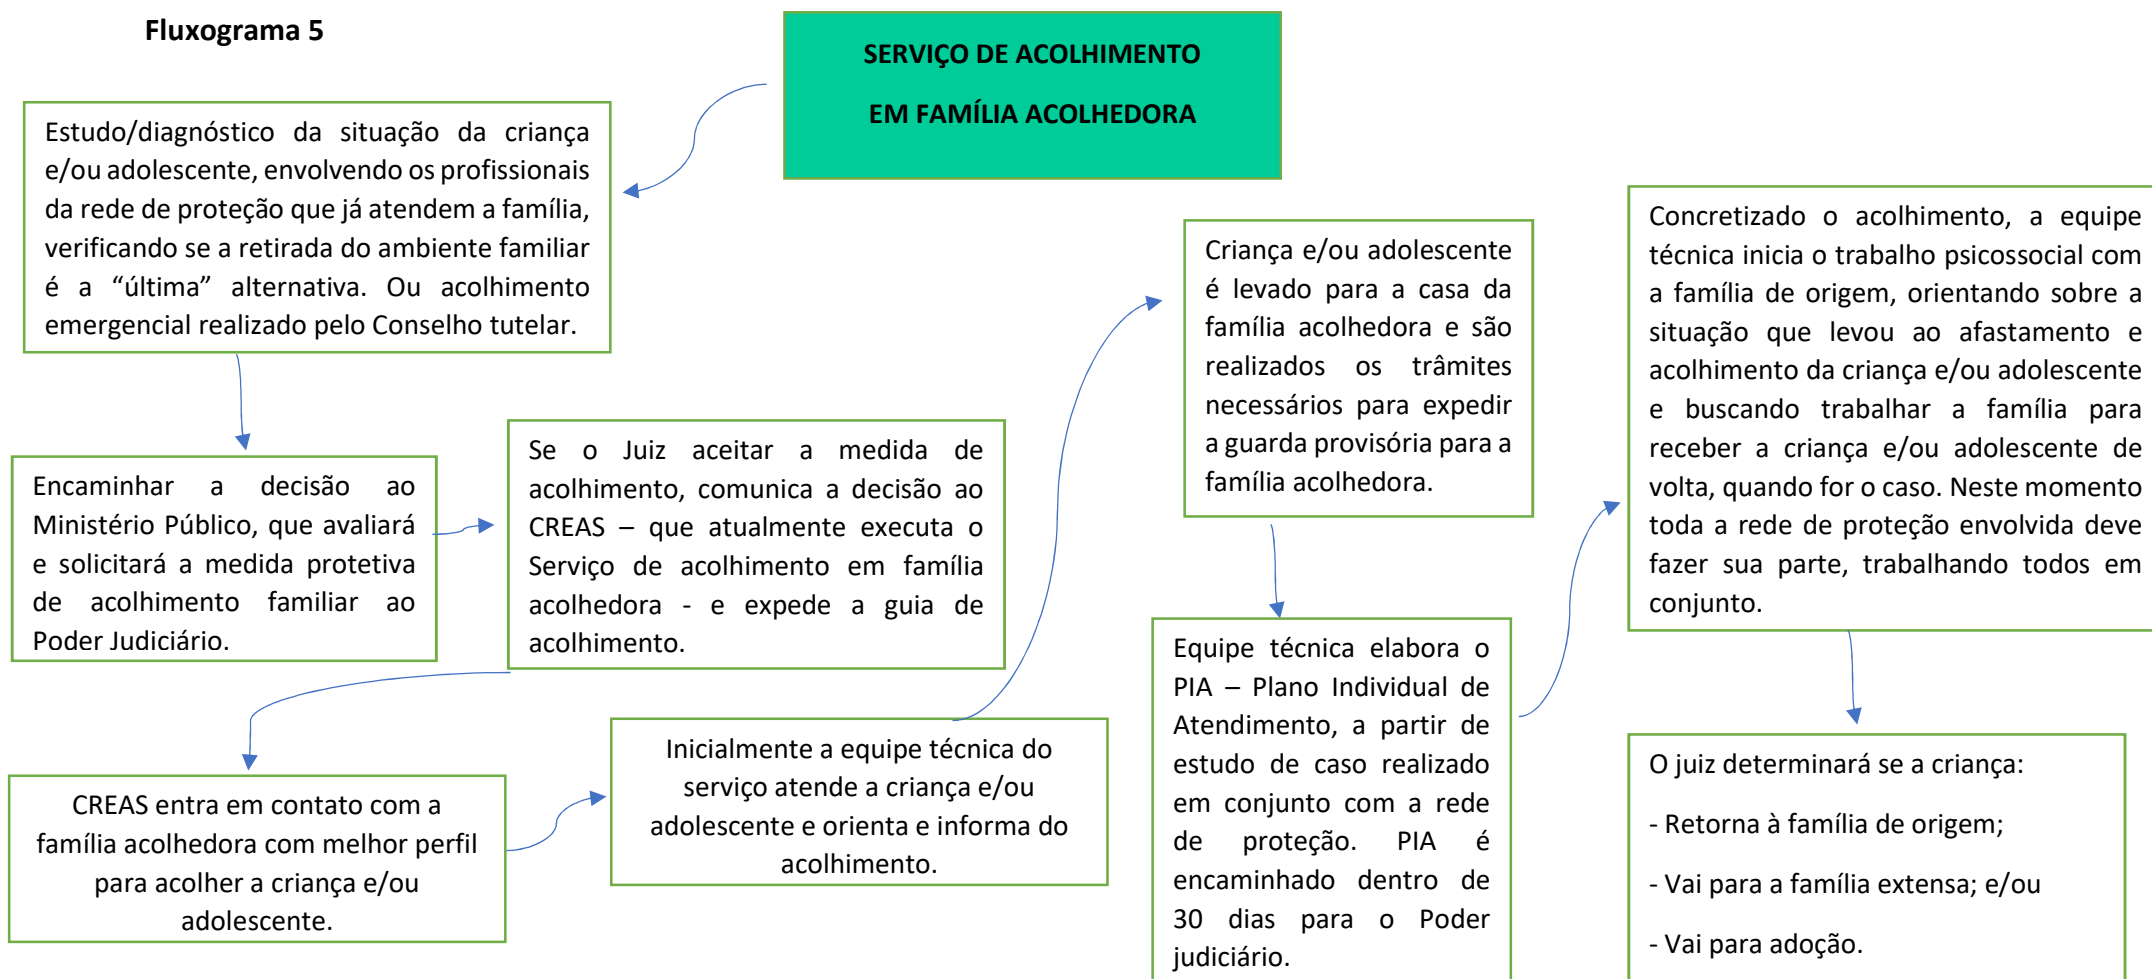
Fluxograma 5

SERVIÇO DE ACOLHIMENTO

EM FAMÍLIA ACOLHEDORA

Estudo/diagnóstico da situação da criança e/ou adolescente, envolvendo os profissionais da rede de proteção que já atendem a família, verificando se a retirada do ambiente familiar é a “última” alternativa. Ou acolhimento emergencial realizado pelo Conselho tutelar.

Encaminhar a decisão ao Ministério Público, que avaliará e solicitará a medida protetiva de acolhimento familiar ao Poder Judiciário.

Se o Juiz aceitar a medida de acolhimento, comunica a decisão ao CREAS – que atualmente executa o Serviço de acolhimento em família acolhedora - e expede a guia de acolhimento.

CREAS entra em contato com a família acolhedora com melhor perfil para acolher a criança e/ou adolescente.

Inicialmente a equipe técnica do serviço atende a criança e/ou adolescente e orienta e informa do acolhimento.

Criança e/ou adolescente é levado para a casa da família acolhedora e são realizados os trâmites necessários para expedir a guarda provisória para a família acolhedora.

Equipe técnica elabora o PIA – Plano Individual de Atendimento, a partir de estudo de caso realizado em conjunto com a rede de proteção. PIA é encaminhado dentro de 30 dias para o Poder judiciário.

Concretizado o acolhimento, a equipe técnica inicia o trabalho psicossocial com a família de origem, orientando sobre a situação que levou ao afastamento e acolhimento da criança e/ou adolescente e buscando trabalhar a família para receber a criança e/ou adolescente de volta, quando for o caso. Neste momento toda a rede de proteção envolvida deve fazer sua parte, trabalhando todos em conjunto.

O juiz determinará se a criança:

- Retorna à família de origem;

- Vai para a família extensa; e/ou

- Vai para adoção.